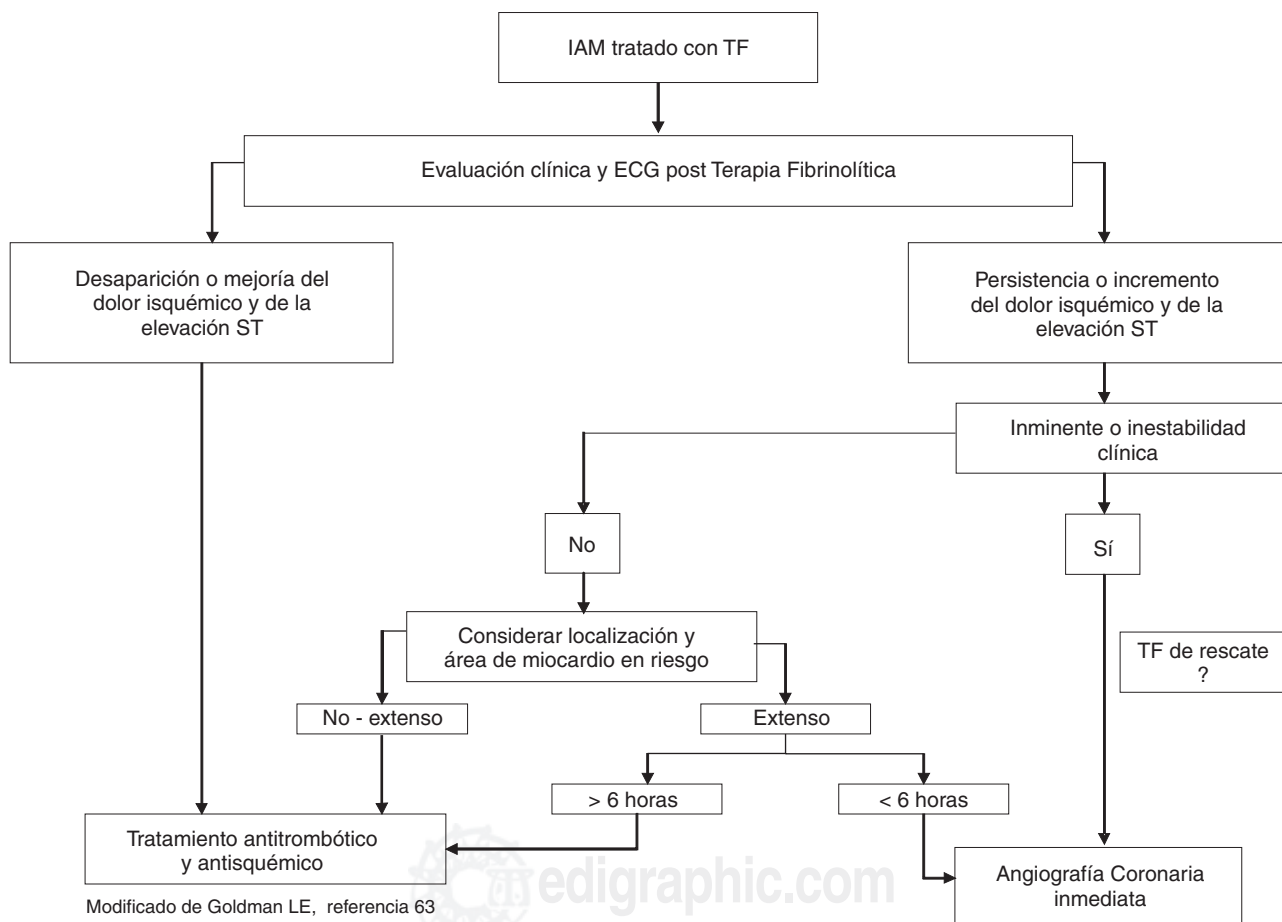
IAM tratado con TF

Evaluación clínica y ECG post Terapia Fibrinolítica

Desaparición o mejoría del dolor isquémico y de la elevación ST

Persistencia o incremento del dolor isquémico y de la elevación ST

Inminente o inestabilidad clínica

No

Sí

Considerar localización y área de miocardio en riesgo

TF de rescate ?

No - extenso

Extenso

> 6 horas

< 6 horas

Tratamiento antitrombótico y antisquémico

Angiografía Coronaria inmediata

Modificado de Goldman LE, referencia 63

edigraphic.com